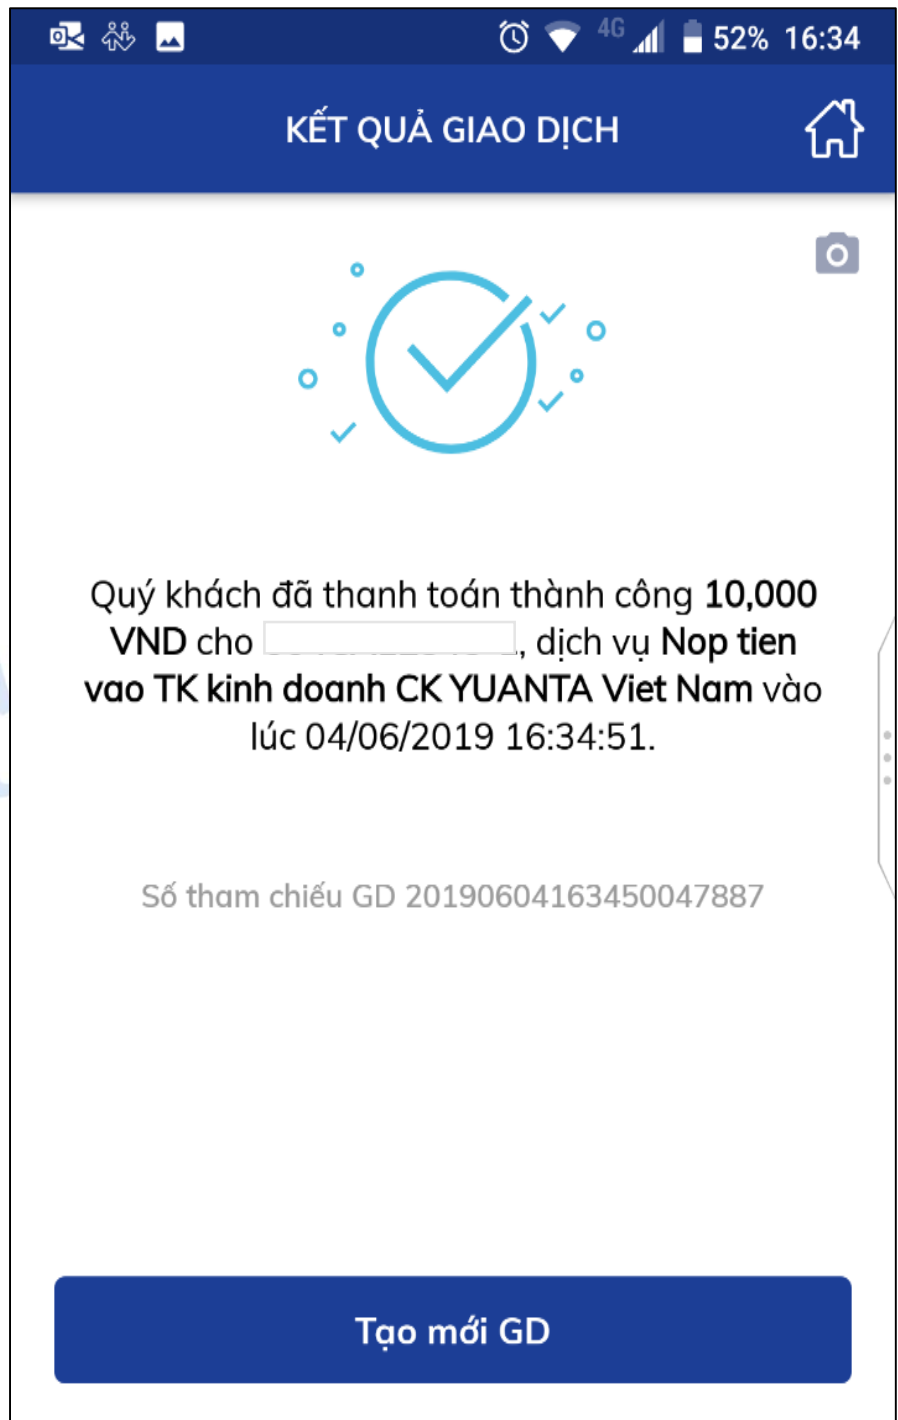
4G 52% 16:34

KẾT QUẢ GIAO DỊCH

Quý khách đã thanh toán thành công 10,000 VND cho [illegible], dịch vụ Nop tien vao TK kinh doanh CK YUANTA Viet Nam vào lúc 04/06/2019 16:34:51.

Số tham chiếu GD 20190604163450047887

Tạo mới GD